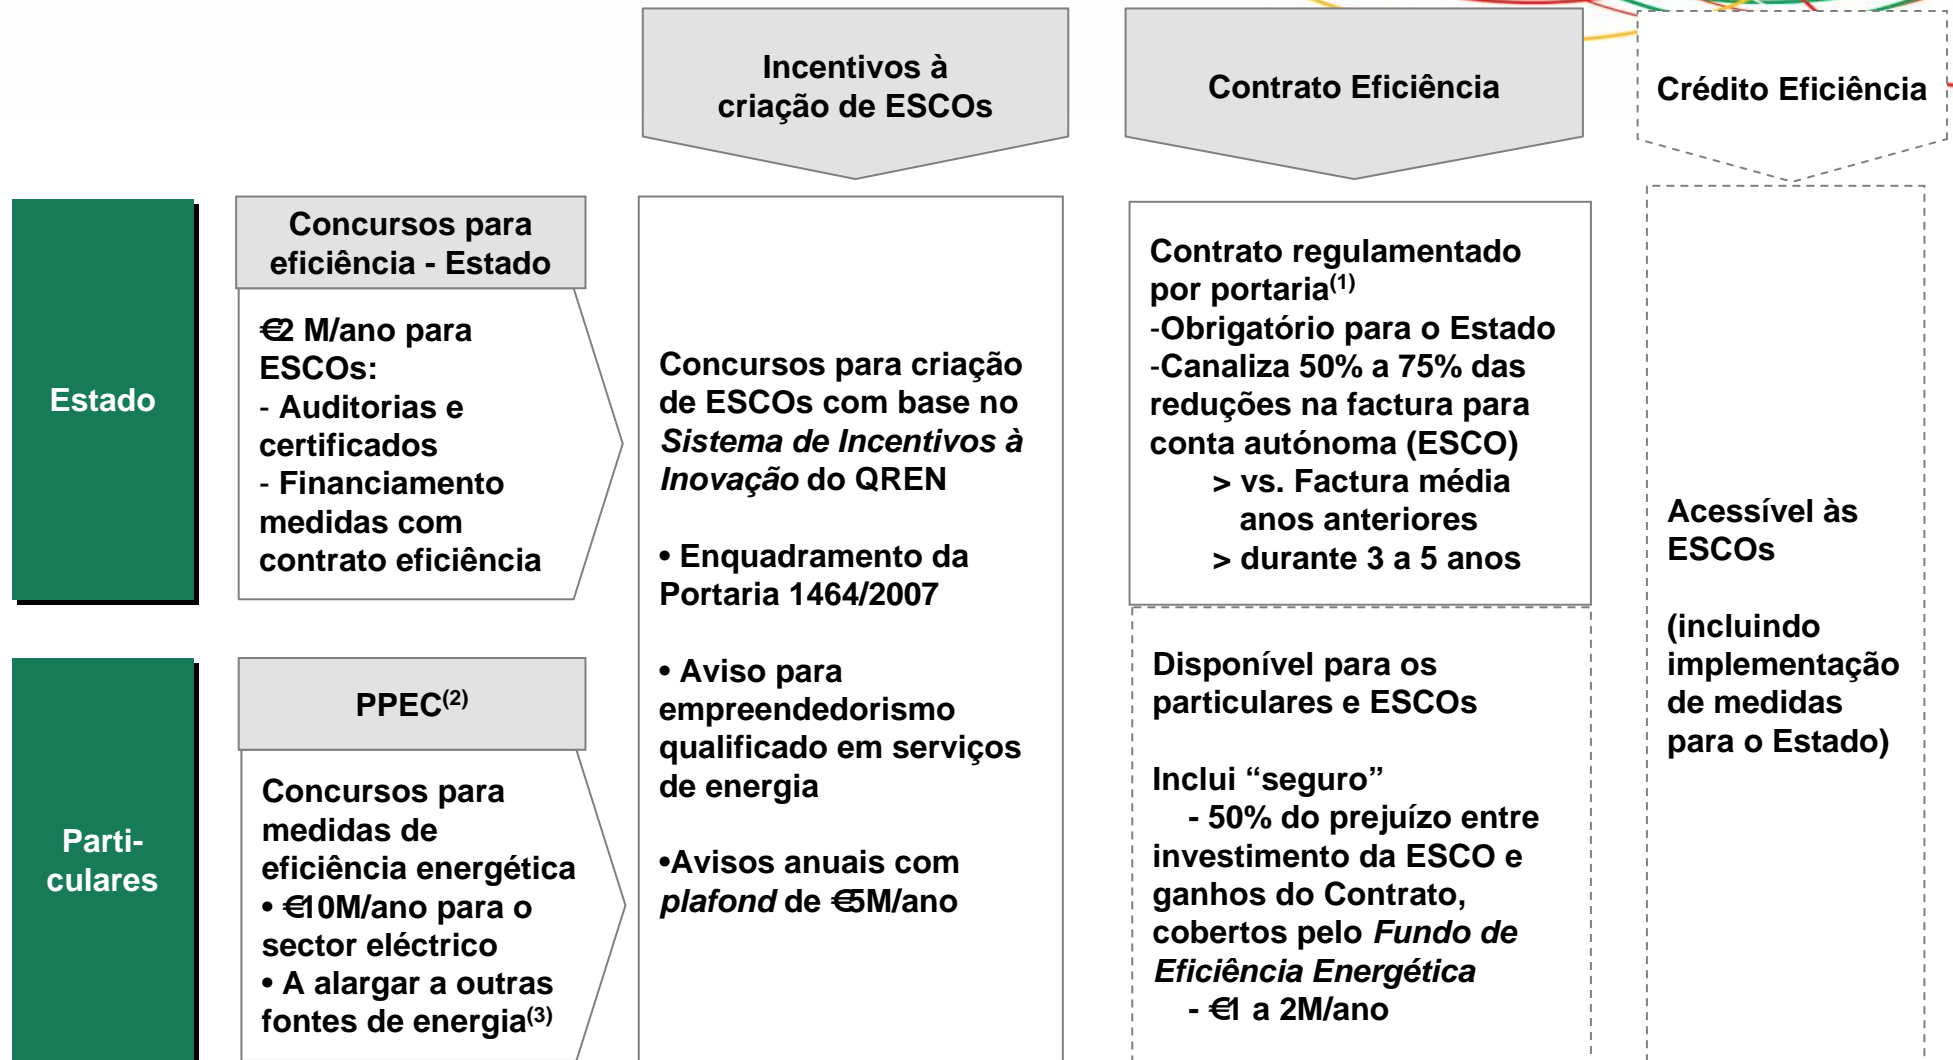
Incentivos à criação de ESCOs

Contrato Eficiência

Crédito Eficiência

Estado

Concursos para eficiência - Estado

€2 M/ano para ESCOs:
- Auditorias e certificados
- Financiamento medidas com contrato eficiência

Concursos para criação de ESCOs com base no *Sistema de Incentivos à Inovação* do QREN

• Enquadramento da Portaria 1464/2007

• Aviso para empreendedorismo qualificado em serviços de energia

•Avisos anuais com *plafond* de €5M/ano

Contrato regulamentado por portaria$^{(1)}$
-Obrigatório para o Estado
-Canaliza 50% a 75% das reduções na factura para conta autónoma (ESCO)
> vs. Factura média anos anteriores
> durante 3 a 5 anos

Disponível para os particulares e ESCOs

Inclui “seguro”
- 50% do prejuízo entre investimento da ESCO e ganhos do Contrato, cobertos pelo *Fundo de Eficiência Energética*
- €1 a 2M/ano

Acessível às ESCOs

(incluindo implementação de medidas para o Estado)

Parti- culares

PPEC$^{(2)}$

Concursos para medidas de eficiência energética
• €10M/ano para o sector eléctrico
• A alargar a outras fontes de energia$^{(3)}$